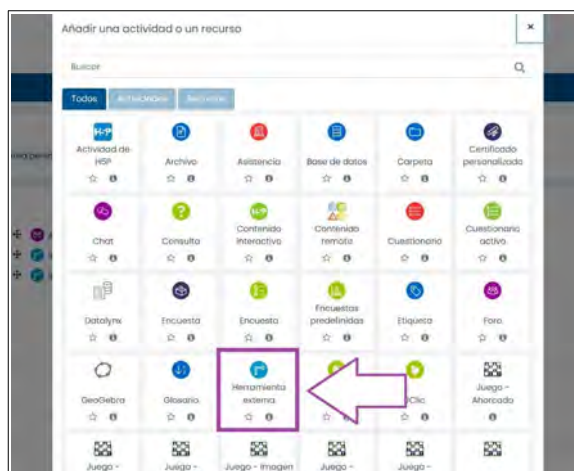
Añadir una actividad o un recurso ×

Buscar

Todos Actividades Recursos

H-P Actividad de H5P
Archivo
Asistencia
Base de datos
Carpeta
Certificado personalizado

Chat
Consulta
H-P Contenido interactivo
Contenido remoto
Cuestionario
Cuestionario activo

Datalynx
Encuesta
Encuesta
Encuestas predefinidas
Etiqueta
Foro

GeoGebra
Glosario
Herramienta externa
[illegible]
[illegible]Clic
Juego - Ahorcado

Juego -
Juego -
Juego - Imagen
Juego -
Juego -